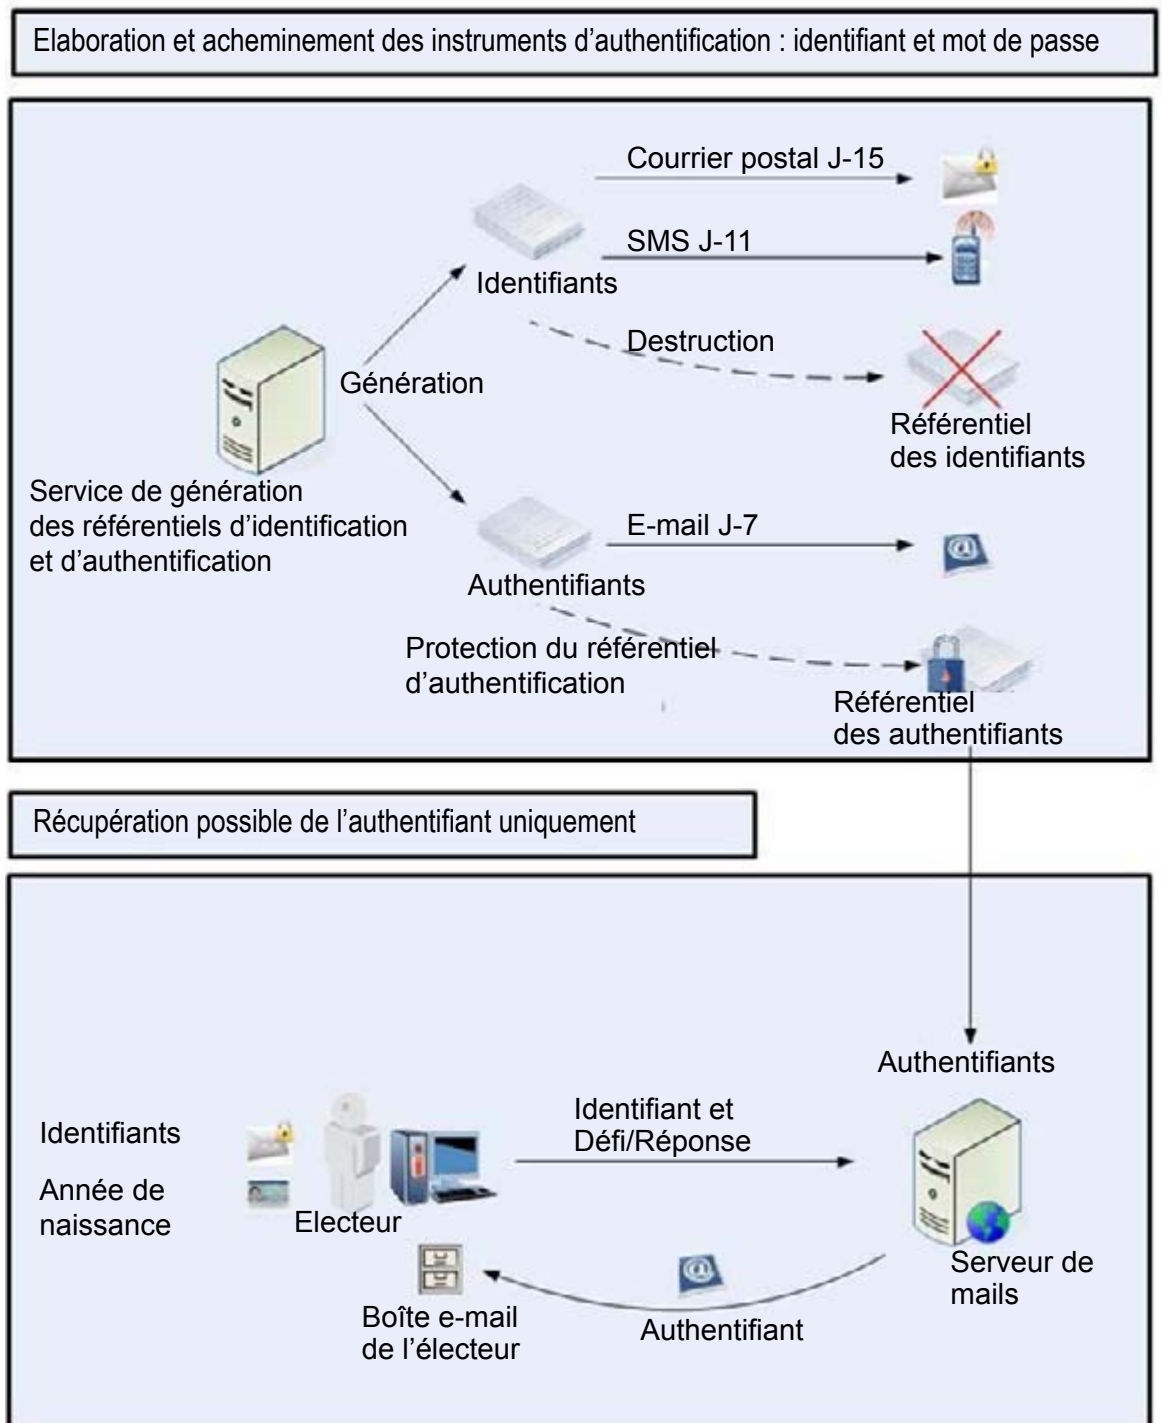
Elaboration et acheminement des instruments d'authentification : identifiant et mot de passe

Courrier postal J-15

SMS J-11

Identifiants

Destruction

Génération

Référentiel des identifiants

Service de génération des référentiels d'identification et d'authentification

E-mail J-7

Authentifiants

Protection du référentiel d'authentification

Référentiel des authentifiants

Récupération possible de l'authentifiant uniquement

Authentifiants

Identifiants

Année de naissance

Identifiant et Défi/Réponse

Electeur

Serveur de mails

Boîte e-mail de l'électeur

Authentifiant